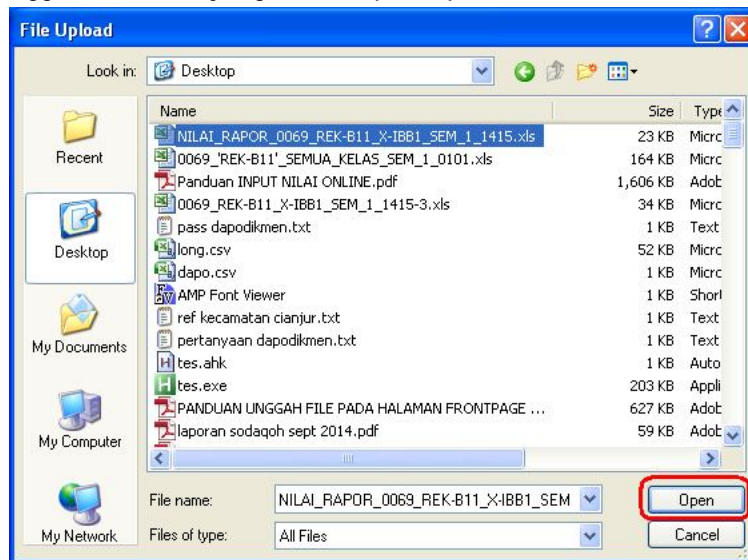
File Upload

Look in: Desktop

Recent

Desktop

My Documents

My Computer

My Network

| Name | Size | Type |
|---|---|---|
| NILAI_RAPOR_0069_REK-B11_X-IBB1_SEM_1_1415.xls | 23 KB | Micro |
| 0069_'REK-B11'_SEMUA_KELAS_SEM_1_0101.xls | 164 KB | Micro |
| Panduan INPUT NILAI ONLINE.pdf | 1,606 KB | Adob |
| 0069_REK-B11_X-IBB1_SEM_1_1415-3.xls | 34 KB | Micro |
| pass dapodikmen.txt | 1 KB | Text |
| long.csv | 52 KB | Micro |
| dapo.csv | 1 KB | Micro |
| AMP Font Viewer | 1 KB | Short |
| ref kecamatan cianjur.txt | 1 KB | Text |
| pertanyaan dapodikmen.txt | 1 KB | Text |
| tes.ahk | 1 KB | Auto |
| tes.exe | 203 KB | Appli |
| PANDUAN UNGGAH FILE PADA HALAMAN FRONTPAGE ... | 627 KB | Adob |
| laporan sodaqoh sept 2014.pdf | 59 KB | Adob |

File name: NILAI_RAPOR_0069_REK-B11_X-IBB1_SEM

Files of type: All Files

Open

Cancel